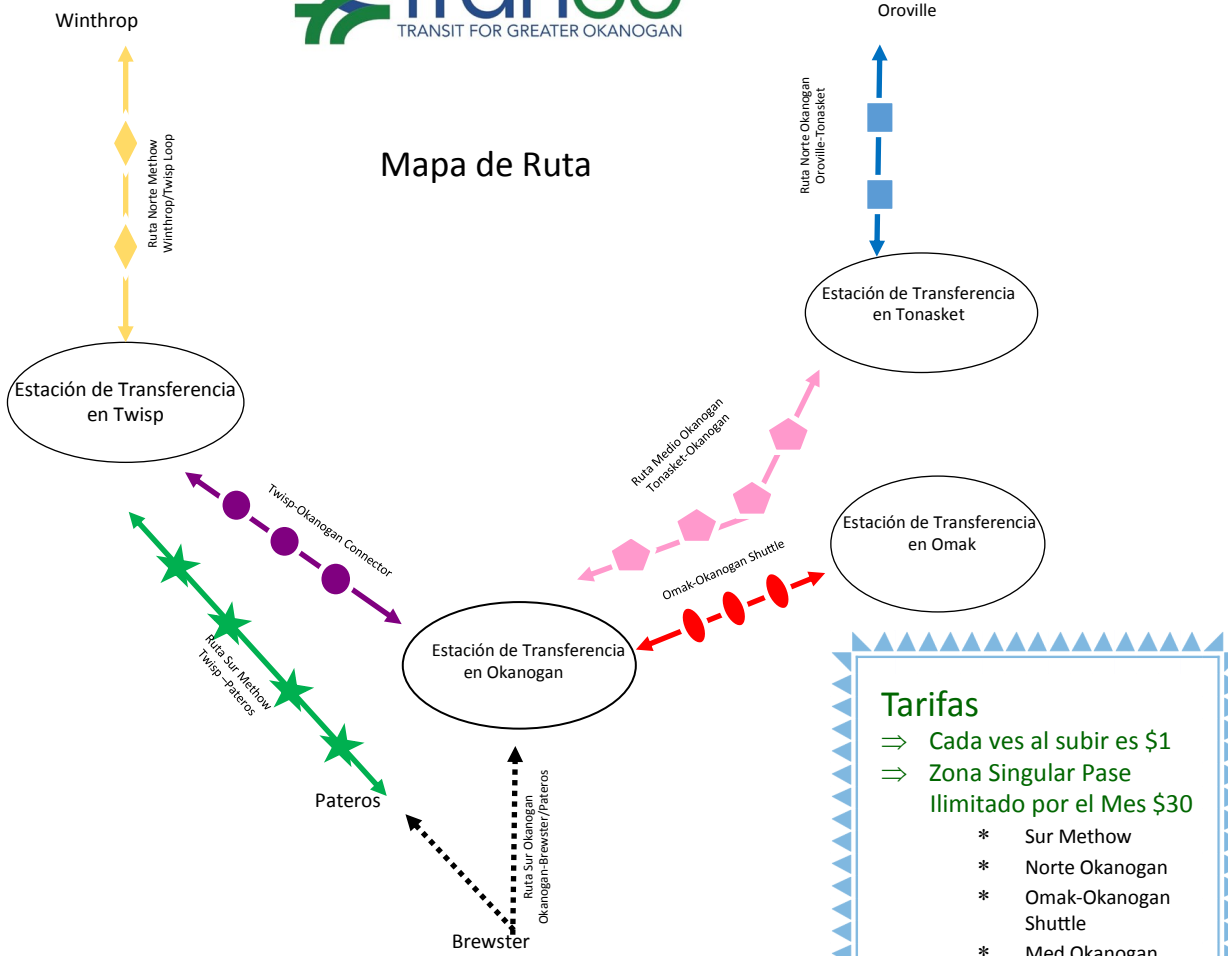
TRANSIT FOR GREATER OKANOGAN

Winthrop

Oroville

Mapa de Ruta

Ruta Norte Methow
Winthrop/Twisp Loop

Ruta Norte Okanogan
Oroville-Tonasket

Estación de Transferencia en Tonasket

Estación de Transferencia en Twisp

Ruta Medio Okanogan
Tonasket-Okanogan

Twisp-Okanogan Connector

Estación de Transferencia en Omak

Omak-Okanogan Shuttle

Ruta Sur Methow
Twisp –Pateros

Estación de Transferencia en Okanogan

Pateros

Ruta Sur Okanogan
Okanogan-Brewster/Pateros

Brewster

Tarifas
⇒ Cada ves al subir es $1
⇒ Zona Singular Pase Ilimitado por el Mes $30
* Sur Methow
* Norte Okanogan
* Omak-Okanogan Shuttle
* Med Okanogan